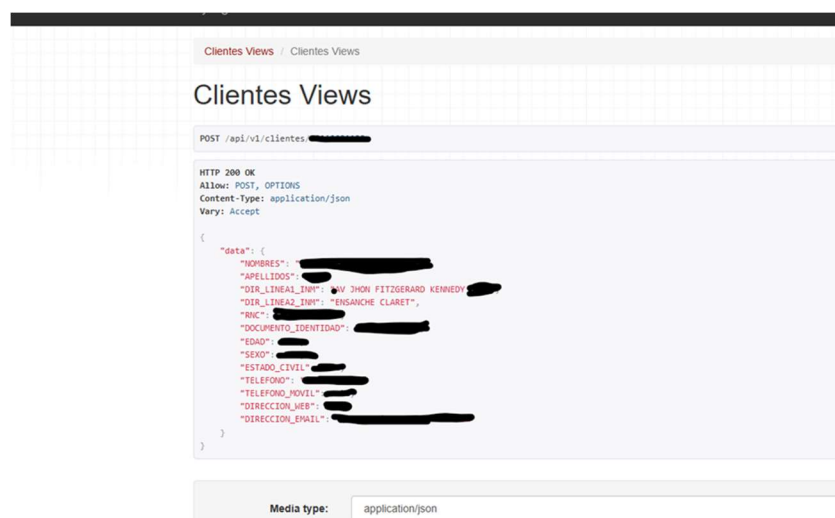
Clientes Views / Clientes Views

Clientes Views

POST /api/v1/clientes/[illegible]

HTTP 200 OK
Allow: POST, OPTIONS
Content-Type: application/json
Vary: Accept

{
    "data": {
        "NOMBRES": "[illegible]
        "APELLIDOS": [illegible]
        "DIR_LINEA1_INM": "AV JHON FITZGERARD KENNEDY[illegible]
        "DIR_LINEA2_INM": "ENSANCHE CLARET",
        "RNC": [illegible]
        "DOCUMENTO_IDENTIDAD": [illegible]
        "EDAD": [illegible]
        "SEXO": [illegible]
        "ESTADO_CIVIL": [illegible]
        "TELEFONO": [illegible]
        "TELEFONO_MOVIL": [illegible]
        "DIRECCION_WEB": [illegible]
        "DIRECCION_EMAIL": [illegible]
    }
}

Media type: application/json